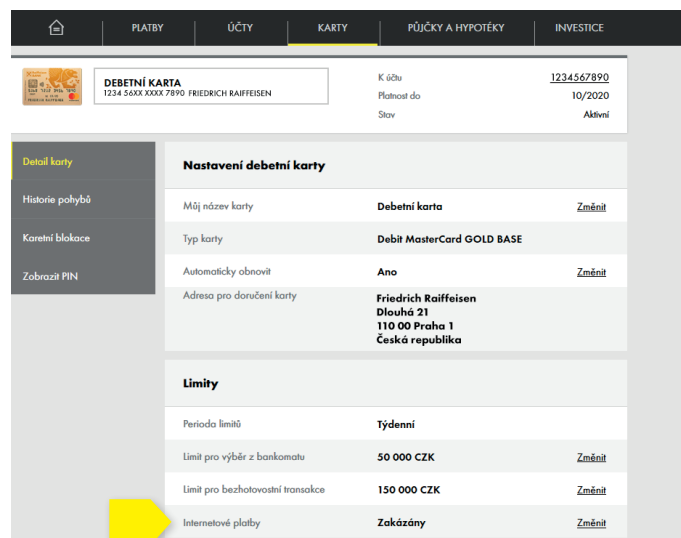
PLATBY | ÚČTY | KARTY | PŮJČKY A HYPOTÉKY | INVESTICE

DEBETNÍ KARTA
1234 56XX XXXX 7890 FRIEDRICH RAIFFEISEN

K účtu 1234567890
Platnost do 10/2020
Stav Aktivní

Detail karty
Historie pohybů
Karetní blokace
Zobrazit PIN

Nastavení debetní karty

| | | |
|---|---|---|
| Můj název karty | Debetní karta | Změnit |
| Typ karty | Debit MasterCard GOLD BASE | |
| Automaticky obnovit | Ano | Změnit |
| Adresa pro doručení karty | Friedrich Raiffeisen Dlouhá 21 110 00 Praha 1 Česká republika | |

Limity

| | | |
|---|---|---|
| Perioda limitů | Týdenní | |
| Limit pro výběr z bankomatu | 50 000 CZK | Změnit |
| Limit pro bezhotovostní transakce | 150 000 CZK | Změnit |
| Internetové platby | Zakázány | Změnit |